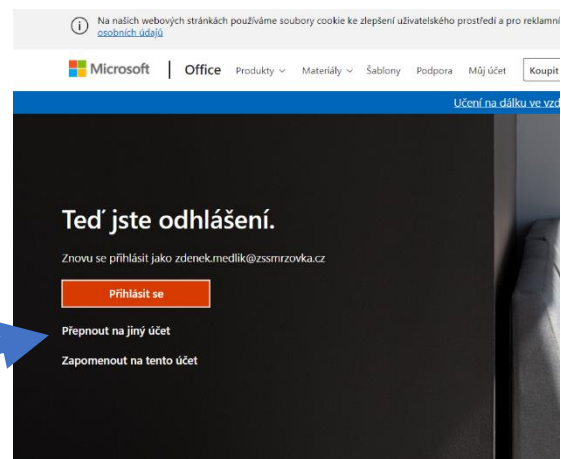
Na našich webových stránkách používáme soubory cookie ke zlepšení uživatelského prostředí a pro reklamní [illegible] osobních údajů

Microsoft | Office Produkty Materiály Šablony Podpora Můj účet Koupit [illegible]

Učení na dálku ve vzd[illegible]

Teď jste odhlášení.

Znovu se přihlásit jako zdenek.medlik@zssmrzovka.cz

Přihlásit se

Přepnout na jiný účet

Zapomenout na tento účet